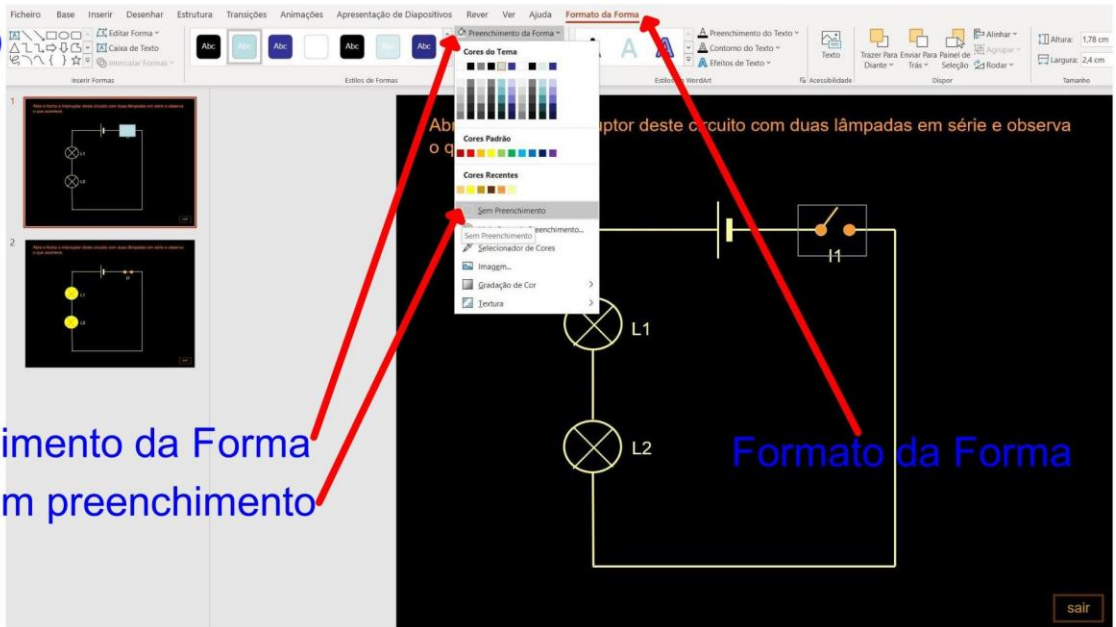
Ficheiro Base Inserir Desenhar Estrutura Transições Animações Apresentação de Diapositivos Rever Ver Ajuda Formato da Forma

Editar Forma
Caixa de Texto
Intercalar Formas
Inserir Formas

Abc Abc Abc Abc Abc Abc
Estilos de Formas

Preenchimento da Forma
Cores do Tema
Cores Padrão
Cores Recentes
Sem Preenchimento
Sem Preenchimento
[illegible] Preenchimento...
Selecionador de Cores
Imagem...
Gradação de Cor
Textura

Preenchimento do Texto
Contorno do Texto
Efeitos de Texto
Estilos de WordArt

Texto
Acessibilidade

Trazer Para Diante
Enviar Para Trás
Painel de Seleção
Alinhar
Agrupar
Rodar
Dispor

Altura: 1,78 cm
Largura: 2,4 cm
Tamanho

1
2

Abr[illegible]ptor deste circuito com duas lâmpadas em série e observa o q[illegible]

I1
L1
L2

imento da Forma
m preenchimento

Formato da Forma

sair